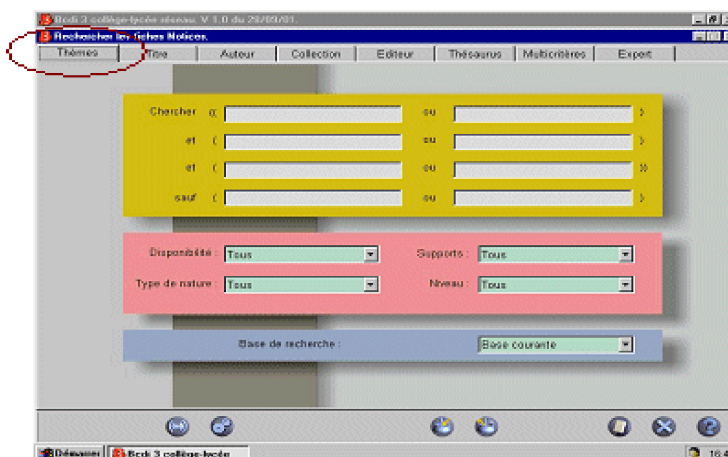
Bcdi 3 collège-lycée réseau. V 1.0 du 28/09/01.

Rechercher les fiches Notices.

Thèmes | Titre | Auteur | Collection | Editeur | Thésaurus | Multicritères | Expert

Chercher (( ou )
et ( ou )
et ( ou ))
sauf ( ou )

Disponibilité : Tous
Supports : Tous
Type de nature : Tous
Niveau : Tous

Base de recherche : Base courante

Démarrer | Bcdi 3 collège-lycée
16:4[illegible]